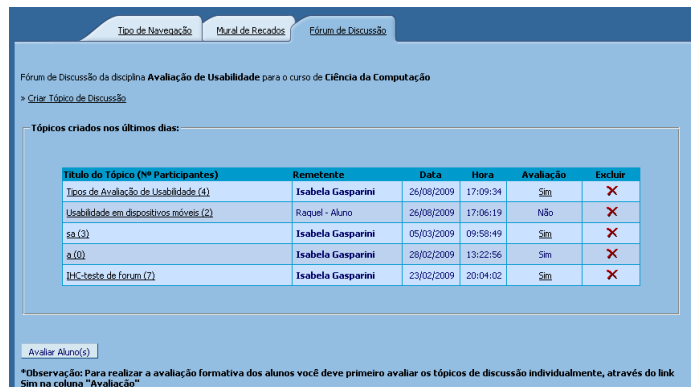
Tipo de Navegação | Mural de Recados | Fórum de Discussão

Fórum de Discussão da disciplina **Avaliação de Usabilidade** para o curso de **Ciência da Computação**

» Criar Tópico de Discussão

**Tópicos criados nos últimos dias:**

| Titulo do Tópico (Nº Participantes) | Remetente | Data | Hora | Avaliação | Excluir |
|---|---|---|---|---|---|
| Tipos de Avaliação de Usabilidade (4) | Isabela Gasparini | 26/08/2009 | 17:09:34 | Sim | |
| Usabilidade em dispositivos móveis (2) | Raquel - Aluno | 26/08/2009 | 17:06:19 | Não | |
| sa (3) | Isabela Gasparini | 05/03/2009 | 09:58:49 | Sim | |
| a (0) | Isabela Gasparini | 28/02/2009 | 13:22:56 | Sim | |
| IHC-teste de forum (7) | Isabela Gasparini | 23/02/2009 | 20:04:02 | Sim | |

Avaliar Aluno(s)

**\*Observação: Para realizar a avaliação formativa dos alunos você deve primeiro avaliar os tópicos de discussão individualmente, através do link Sim na coluna "Avaliação"**